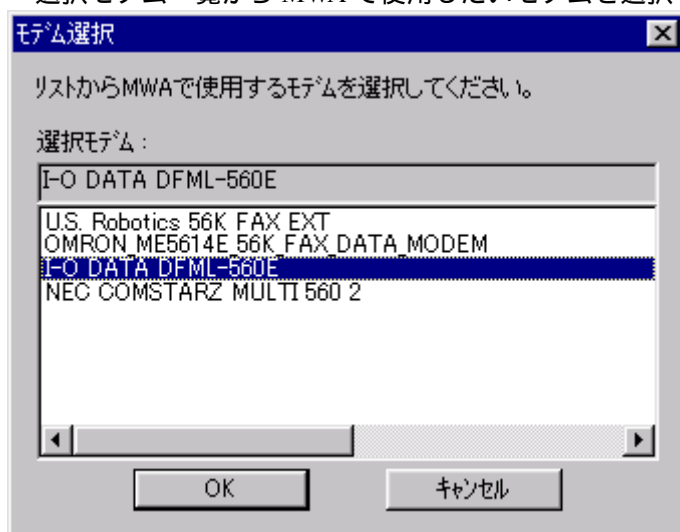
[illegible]

モデム選択

リストからMWAで使用するモデムを選択してください。

選択モデム：

I-O DATA DFML-560E

U.S. Robotics 56K FAX EXT
OMRON ME5614E 56K FAX DATA MODEM
I-O DATA DFML-560E
NEC COMSTARZ MULTI 560 2

OK

キャンセル